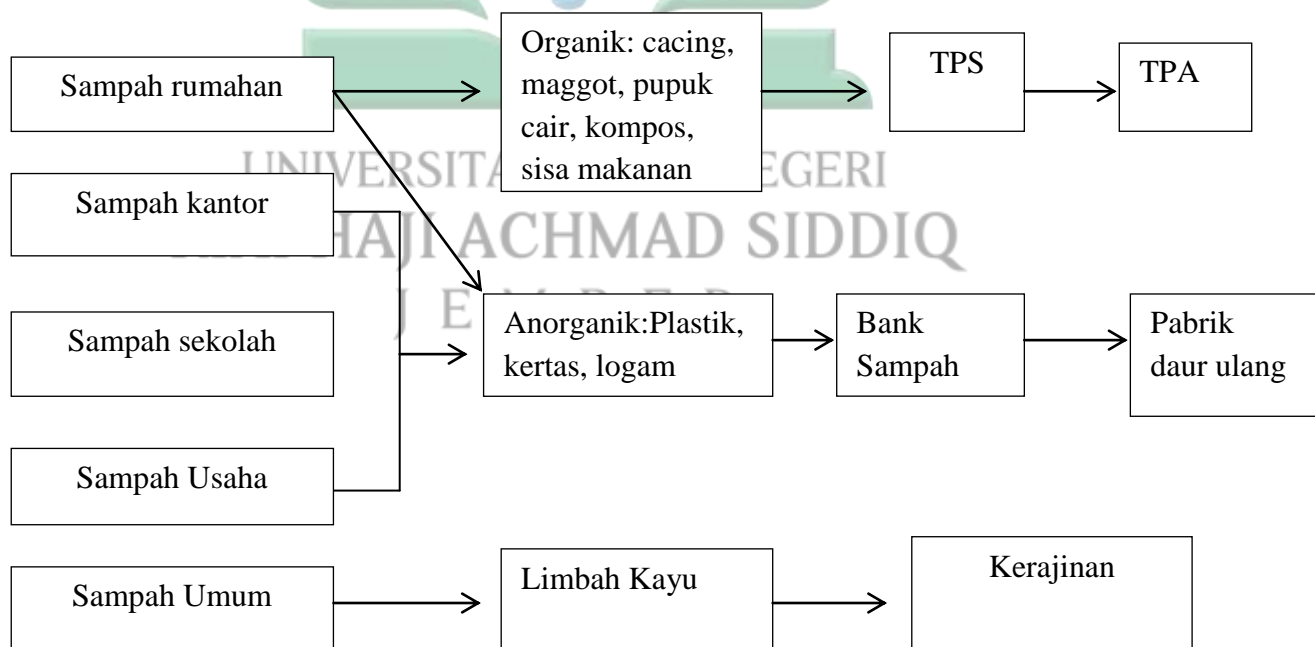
Sampah rumahan

Organik: cacing, maggot, pupuk cair, kompos, sisa makanan

TPS

TPA

UNIVERSITAS ISLAM NEGERI
KIAI HAJI ACHMAD SIDDIQ
J E M B E R

Sampah kantor

Sampah sekolah

Anorganik:Plastik, kertas, logam

Bank Sampah

Pabrik daur ulang

Sampah Usaha

Sampah Umum

Limbah Kayu

Kerajinan